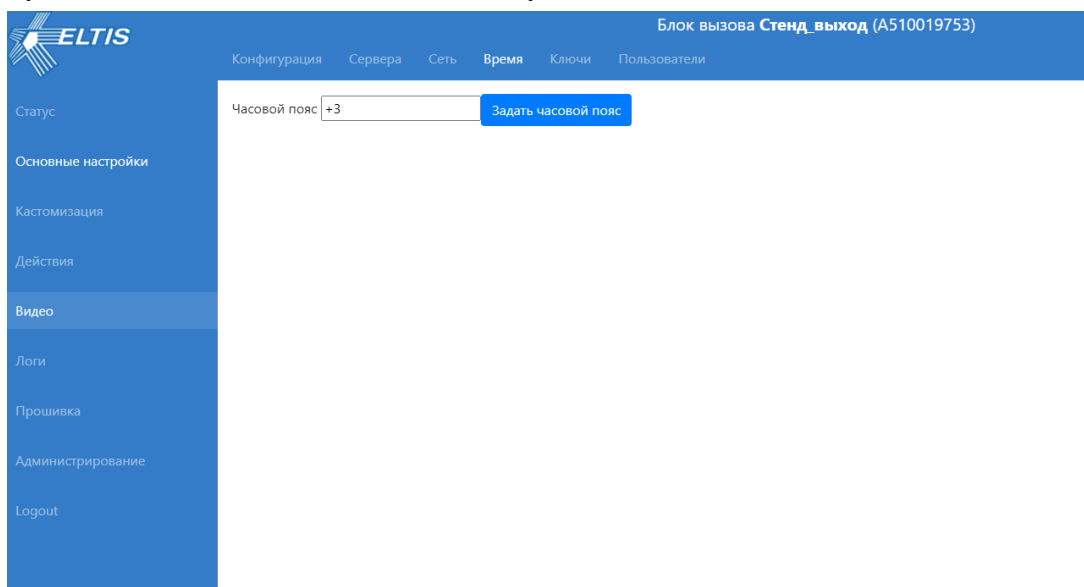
ELTIS

Блок вызова **Стенд_выход** (A510019753)

Конфигурация Сервера Сеть Время Ключи Пользователи

Статус

Основные настройки

Кастомизация

Действия

Видео

Логи

Прошивка

Администрирование

Logout

Часовой пояс +3 Задать часовой пояс